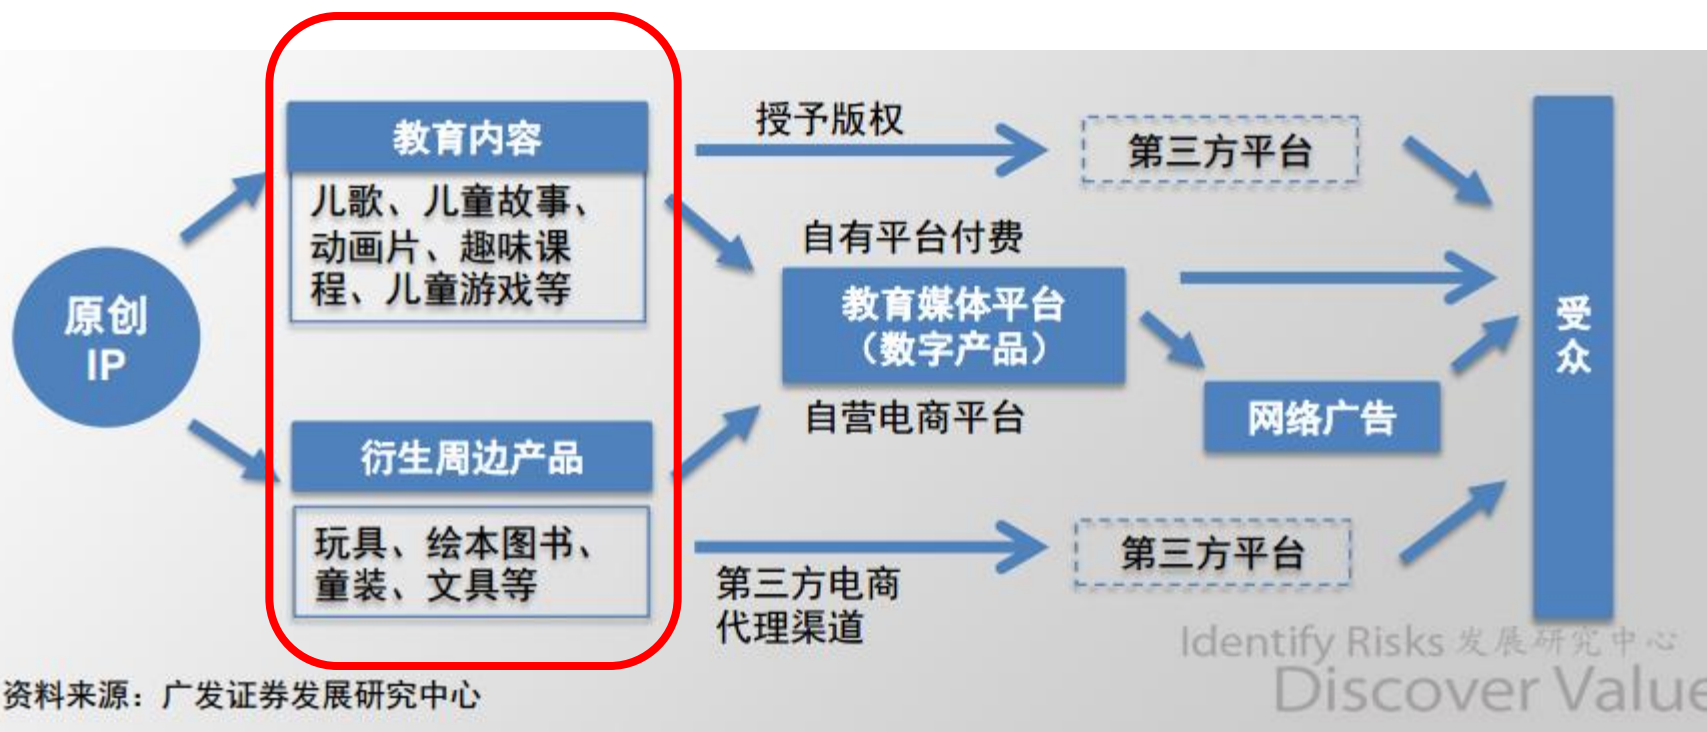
原创 IP

教育内容

儿歌、儿童故事、动画片、趣味课程、儿童游戏等

衍生周边产品

玩具、绘本图书、童装、文具等

授予版权

第三方平台

自有平台付费

教育媒体平台（数字产品）

自营电商平台

网络广告

第三方电商代理渠道

第三方平台

受众

Identify Risks 发展研究中心
Discover Value

资料来源：广发证券发展研究中心